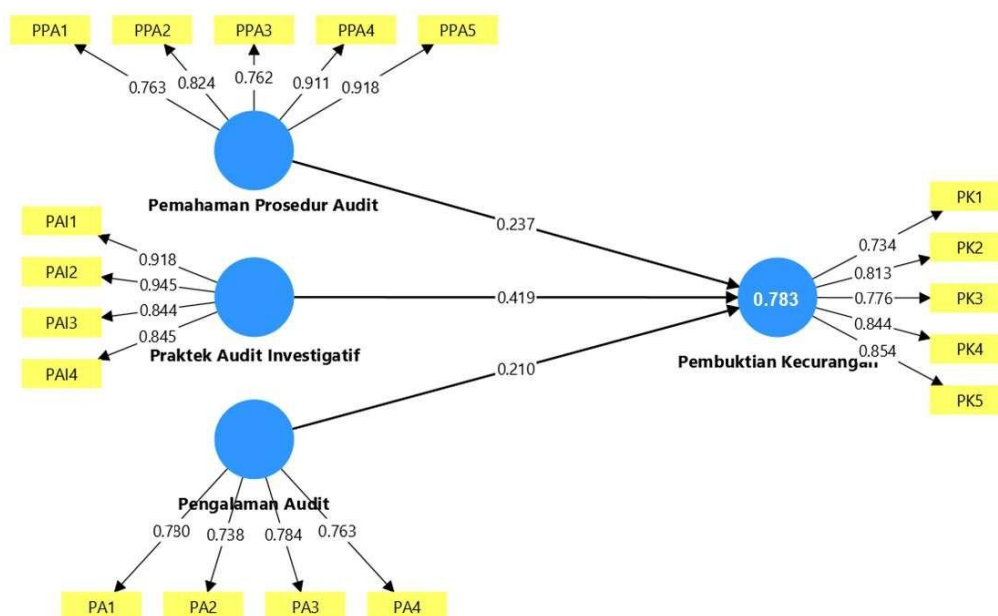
PPA1
PPA2
PPA3
PPA4
PPA5
0.763
0.824
0.762
0.911
0.918
Pemahaman Prosedur Audit
PAI1
PAI2
PAI3
PAI4
0.918
0.945
0.844
0.845
Praktek Audit Investigatif
0.237
0.419
0.210
0.783
Pembuktian Kecurangan
PK1
PK2
PK3
PK4
PK5
0.734
0.813
0.776
0.844
0.854
Pengalaman Audit
0.780
0.738
0.784
0.763
PA1
PA2
PA3
PA4